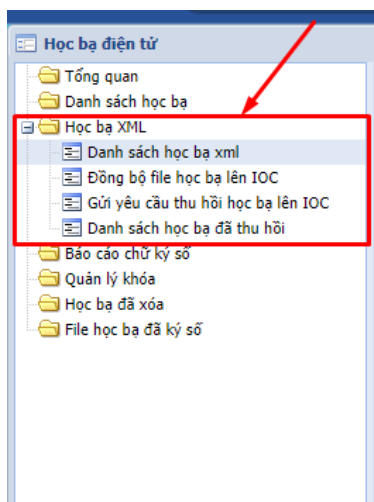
Học bạ điện tử

Tổng quan

Danh sách học bạ

Học bạ XML

Danh sách học bạ xml

Đồng bộ file học bạ lên IOC

Gửi yêu cầu thu hồi học bạ lên IOC

Danh sách học bạ đã thu hồi

Báo cáo chữ ký số

Quản lý khóa

Học bạ đã xóa

File học bạ đã ký số